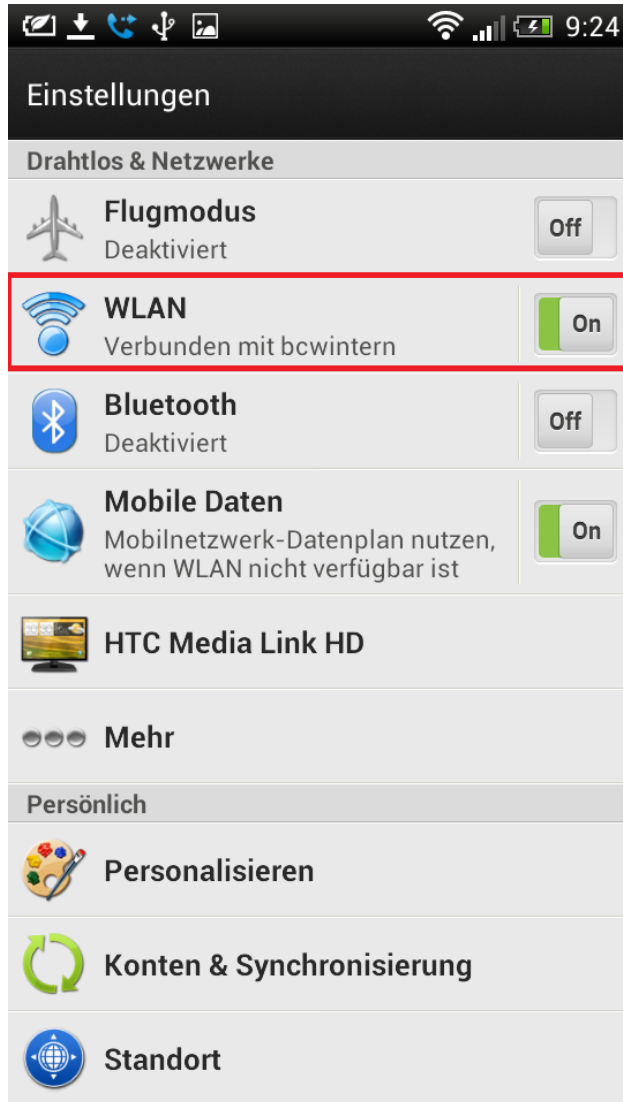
9:24

Einstellungen

Drahtlos & Netzwerke

Flugmodus
Deaktiviert
Off

WLAN
Verbunden mit bcwintern
On

Bluetooth
Deaktiviert
Off

Mobile Daten
Mobilnetzwerk-Datenplan nutzen, wenn WLAN nicht verfügbar ist
On

HTC Media Link HD

Mehr

Persönlich

Personalisieren

Konten & Synchronisierung

Standort